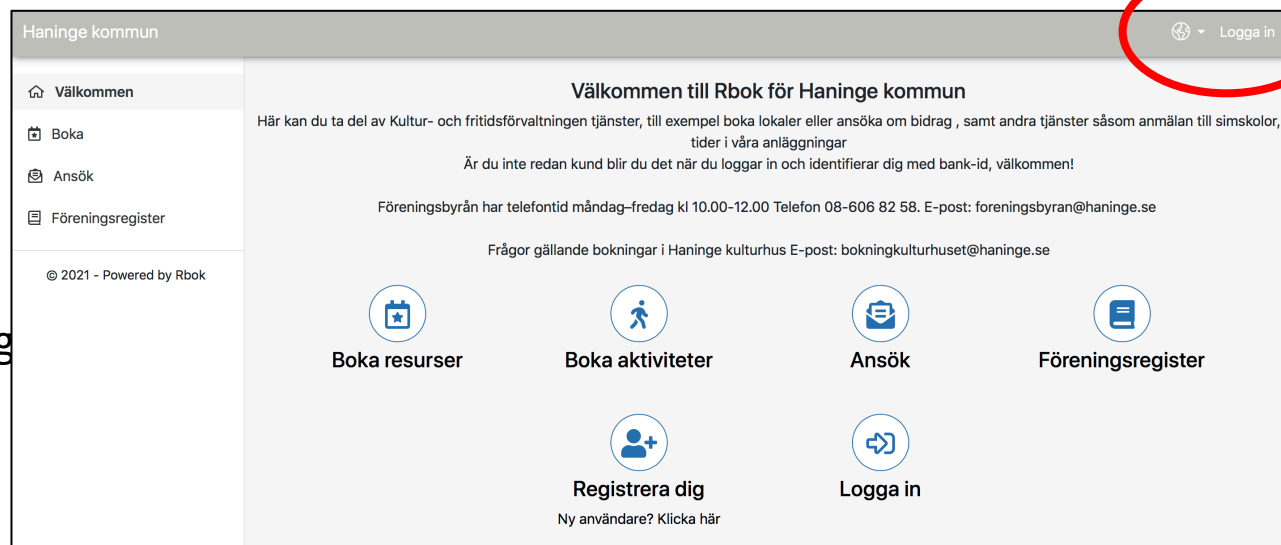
Haninge kommun

Logga in

Välkommen

Boka

Ansök

Föreningsregister

© 2021 - Powered by Rbok

Välkommen till Rbok för Haninge kommun

Här kan du ta del av Kultur- och fritidsförvaltningen tjänster, till exempel boka lokaler eller ansöka om bidrag , samt andra tjänster såsom anmälan till simskolor, tider i våra anläggningar
Är du inte redan kund blir du det när du loggar in och identifierar dig med bank-id, välkommen!

Föreningsbyrån har telefontid måndag–fredag kl 10.00-12.00 Telefon 08-606 82 58. E-post: foreningsbyran@haninge.se

Frågor gällande bokningar i Haninge kulturhus E-post: bokningkulturhuset@haninge.se

Boka resurser

Boka aktiviteter

Ansök

Föreningsregister

Registrera dig
Ny användare? Klicka här

Logga in